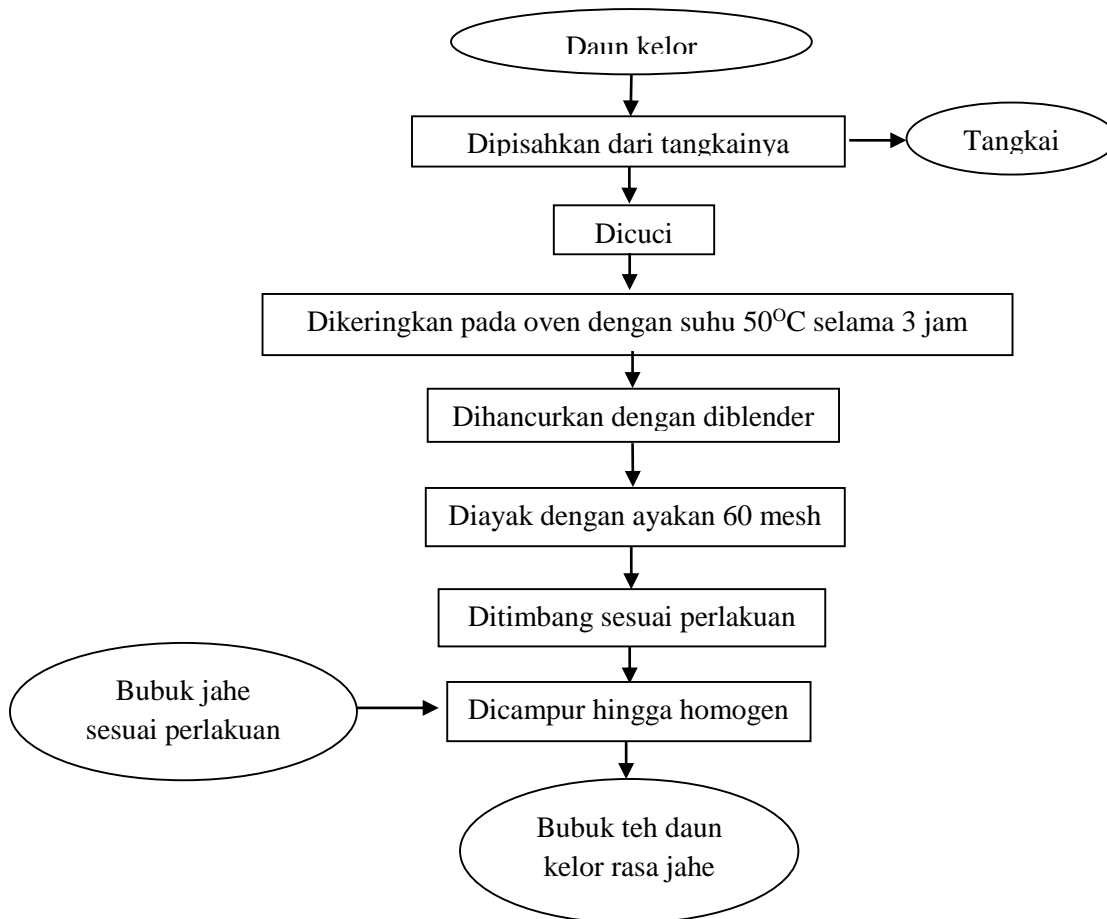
Daun kelor

Dipisahkan dari tangkainya

Tangkai

Dicuci

Dikeringkan pada oven dengan suhu $50^{O}C$ selama 3 jam

Dihancurkan dengan diblender

Diayak dengan ayakan 60 mesh

Ditimbang sesuai perlakuan

Bubuk jahe sesuai perlakuan

Dicampur hingga homogen

Bubuk teh daun kelor rasa jahe